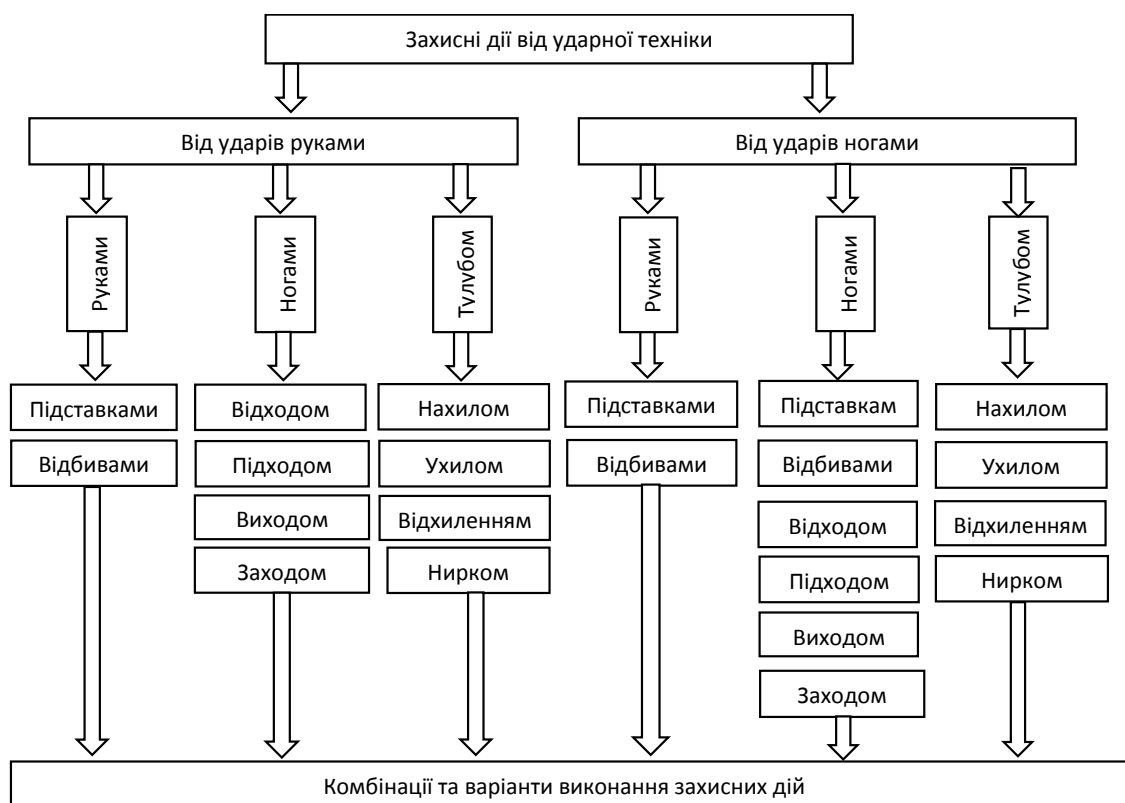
Захисні дії від ударної техніки

Від ударів руками

Руками

Підставками

Відбивами

Ногами

Відходом

Підходом

Виходом

Заходом

Тулубом

Нахилом

Ухилом

Відхиленням

Нирком

Від ударів ногами

Руками

Підставками

Відбивами

Ногами

Підставкам

Відбивами

Відходом

Підходом

Виходом

Заходом

Тулубом

Нахилом

Ухилом

Відхиленням

Нирком

Комбінації та варіанти виконання захисних дій